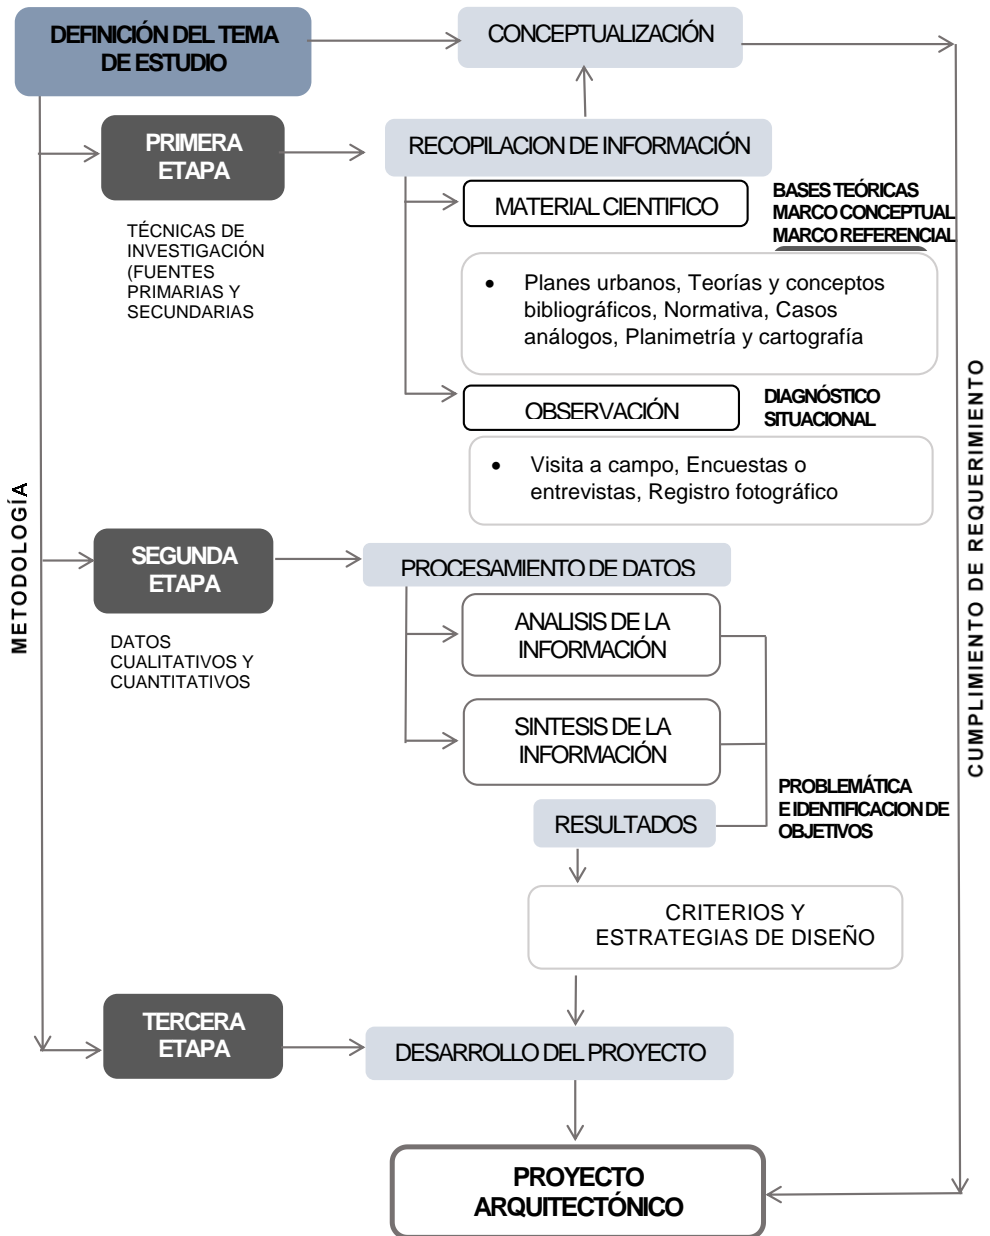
DEFINICIÓN DEL TEMA DE ESTUDIO

CONCEPTUALIZACIÓN

PRIMERA ETAPA

RECOPILACION DE INFORMACIÓN

TÉCNICAS DE INVESTIGACIÓN (FUENTES PRIMARIAS Y SECUNDARIAS

MATERIAL CIENTIFICO

BASES TEÓRICAS
MARCO CONCEPTUAL
MARCO REFERENCIAL

• Planes urbanos, Teorías y conceptos bibliográficos, Normativa, Casos análogos, Planimetría y cartografía

OBSERVACIÓN

DIAGNÓSTICO SITUACIONAL

• Visita a campo, Encuestas o entrevistas, Registro fotográfico

METODOLOGÍA

CUMPLIMIENTO DE REQUERIMIENTO

SEGUNDA ETAPA

PROCESAMIENTO DE DATOS

DATOS CUALITATIVOS Y CUANTITATIVOS

ANALISIS DE LA INFORMACIÓN

SINTESIS DE LA INFORMACIÓN

RESULTADOS

PROBLEMÁTICA E IDENTIFICACION DE OBJETIVOS

CRITERIOS Y ESTRATEGIAS DE DISEÑO

TERCERA ETAPA

DESARROLLO DEL PROYECTO

PROYECTO ARQUITECTÓNICO